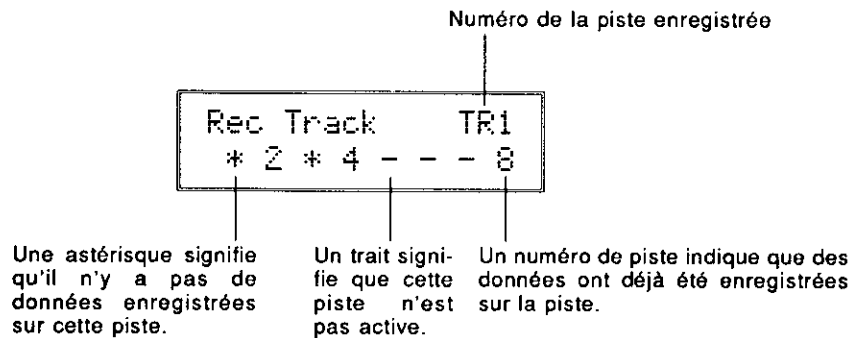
Numéro de la piste enregistrée

Rec Track TR1
* 2 * 4 - - - 8

Une astérisque signifie qu'il n'y a pas de données enregistrées sur cette piste.

Un trait signifie que cette piste n'est pas active.

Un numéro de piste indique que des données ont déjà été enregistrées sur la piste.